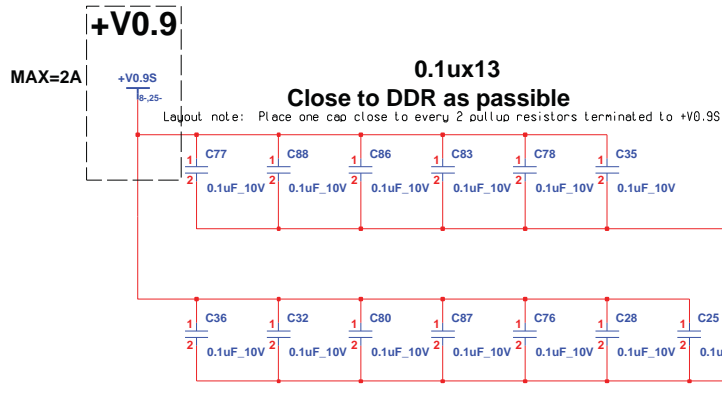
+V0.9

MAX=2A

+V0.9S
8-,25-

0.1ux13
Close to DDR as passible

Layout note: Place one cap close to every 2 pullup resistors terminated to +V0.9S

1 C77 2 0.1uF_10V
1 C88 2 0.1uF_10V
1 C86 2 0.1uF_10V
1 C83 2 0.1uF_10V
1 C78 2 0.1uF_10V
1 C35 2 0.1uF_10V

1 C36 2 0.1uF_10V
1 C32 2 0.1uF_10V
1 C80 2 0.1uF_10V
1 C87 2 0.1uF_10V
1 C76 2 0.1uF_10V
1 C28 2 0.1uF_10V
1 C25 2 0.1u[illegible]